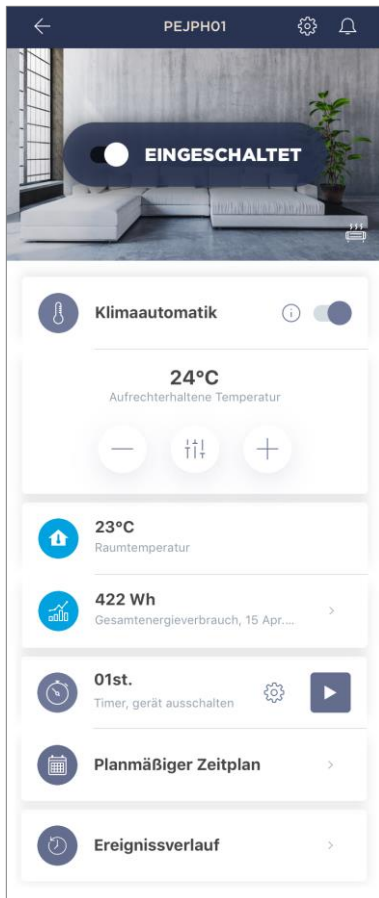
PEJPH01

EINGESCHALTET

Klimaautomatik

24°C
Aufrechterhaltene Temperatur

23°C
Raumtemperatur

422 Wh
Gesamtenergieverbrauch, 15 Apr....

01st.
Timer, gerät ausschalten

Planmäßiger Zeitplan

Ereignissverlauf